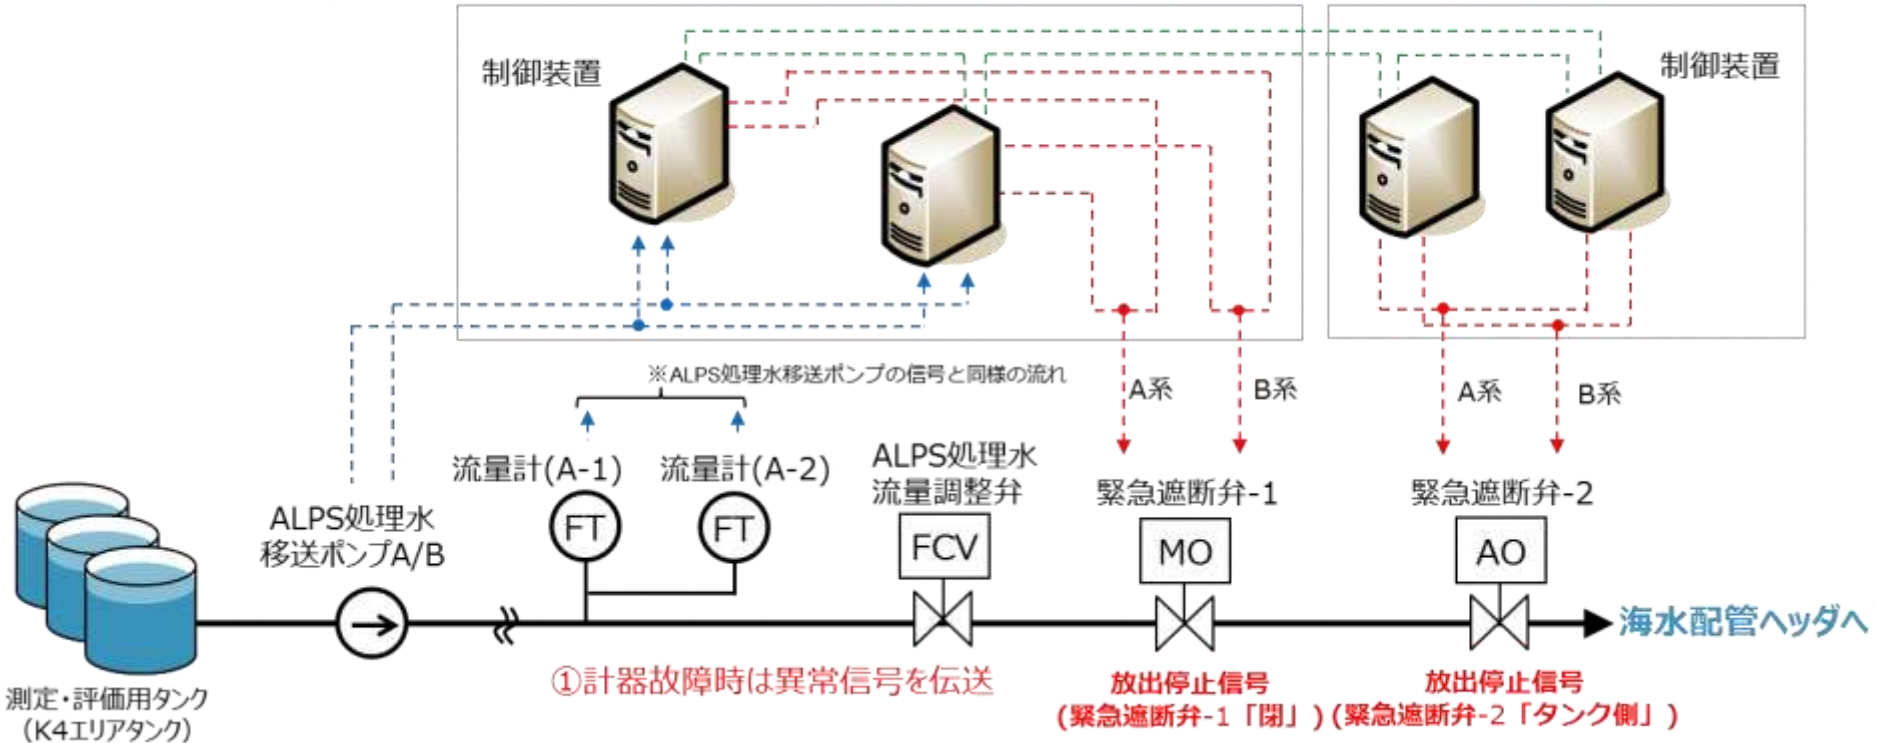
制御装置

制御装置

※ALPS処理水移送ポンプの信号と同様の流れ

A系

B系

A系

B系

流量計(A-1)

流量計(A-2)

ALPS処理水流量調整弁

緊急遮断弁-1

緊急遮断弁-2

ALPS処理水移送ポンプA/B

FT

FT

FCV

MO

AO

海水配管ヘッダへ

測定・評価用タンク (K4エリアタンク)

①計器故障時は異常信号を伝送

放出停止信号 (緊急遮断弁-1「閉」)

放出停止信号 (緊急遮断弁-2「タンク側」)